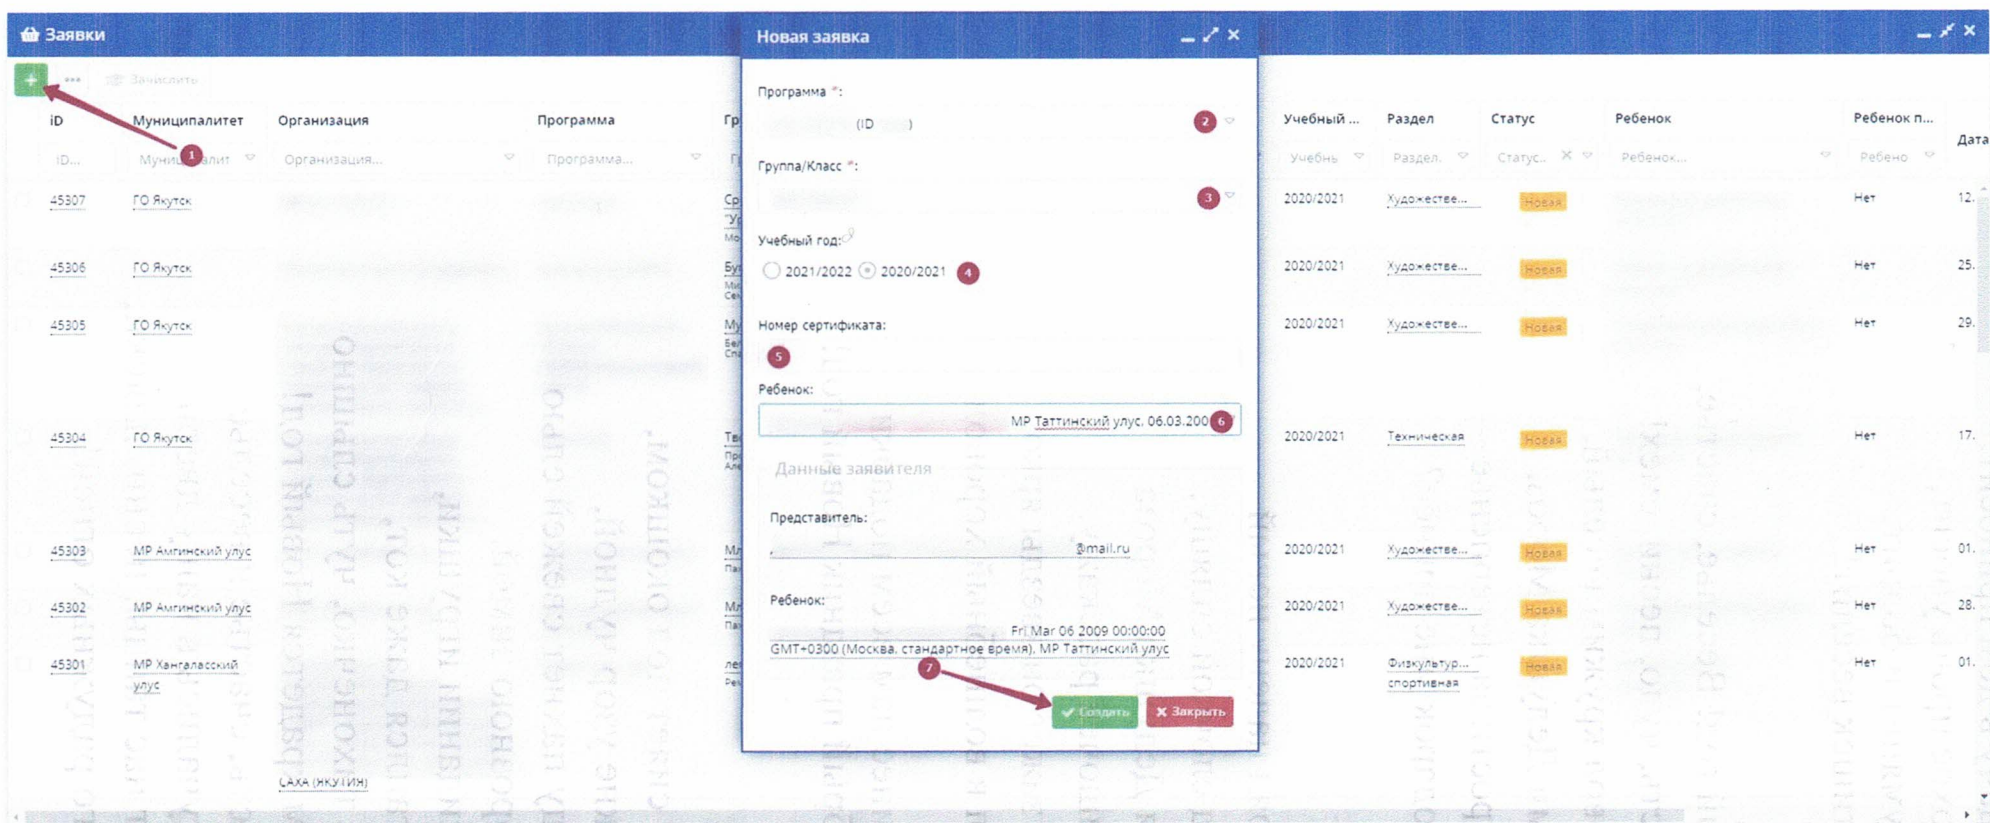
Заявки

+ ... Зачислить

| iD | Муниципалитет | Организация | Программа | Гр | Учебный ... | Раздел | Статус | Ребенок | Ребенок п... | Дата |
|---|---|---|---|---|---|---|---|---|---|---|
| iD... | Муниципалит | Организация... | Программа... | Г | Учебнь | Раздел. | Статус.. | Ребенок... | Ребено | |
| 45307 | ГО Якутск | | | Ср "У Мо | 2020/2021 | Художестве... | Новая | | Нет | 12. |
| 45306 | ГО Якутск | | | Бу Ми Се | 2020/2021 | Художестве... | Новая | | Нет | 25. |
| 45305 | ГО Якутск | | | Му Бе Сп | 2020/2021 | Художестве... | Новая | | Нет | 29. |
| 45304 | ГО Якутск | | | Тв Пр Ал | 2020/2021 | Техническая | Новая | | Нет | 17. |
| 45303 | МР Амгинский улус | | | Мл Па | 2020/2021 | Художестве... | Новая | | Нет | 01. |
| 45302 | МР Амгинский улус | | | Мл Па | 2020/2021 | Художестве... | Новая | | Нет | 28. |
| 45301 | МР Хангаласский улус | | | ле Ре | 2020/2021 | Физкультур... спортивная | Новая | | Нет | 01. |

САХА (ЯКУТИЯ)

Новая заявка

Программа *:
(ID )
Группа/Класс *:
Учебный год:
2021/2022 2020/2021
Номер сертификата:
Ребенок:
МР Таттинский улус. 06.03.200
Данные заявителя
Представитель:
@mail.ru
Ребенок:
Fri Mar 06 2009 00:00:00 GMT+0300 (Москва, стандартное время), МР Таттинский улус
Создать Закрыть

1 2 3 4 5 6 7